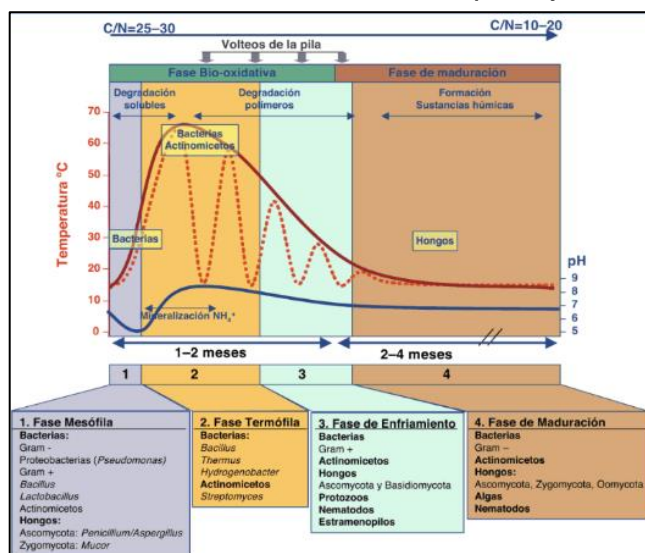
C/N=25–30

C/N=10–20

Volteos de la pila

Fase Bio-oxidativa

Fase de maduración

Degradación solubles

Degradación polímeros

Formación Sustancias húmicas

Bacterias Actinomicetos

Bacterias

Hongos

Mineralización $NH_4^+$

Temperatura °C

70
60
50
40
30
20
10
0

pH
9
8
7
6
5

1–2 meses

2–4 meses

1
2
3
4

1. Fase Mesófila
Bacterias:
Gram -
Proteobacterias (Pseudomonas)
Gram +
Bacillus
Lactobacillus
Actinomicetos
Hongos:
Ascomycota: Penicillium/Aspergillus
Zygomycota: Mucor

2. Fase Termófila
Bacterias:
Bacillus
Thermus
Hydrogenobacter
Actinomicetos
Streptomyces

3. Fase de Enfriamiento
Bacterias
Gram +
Actinomicetos
Hongos
Ascomycota y Basidiomycota
Protozoos
Nematodos
Estramenopilos

4. Fase de Maduración
Bacterias
Gram –
Actinomicetos
Hongos:
Ascomycota, Zygomycota, Oomycota
Algas
Nematodos